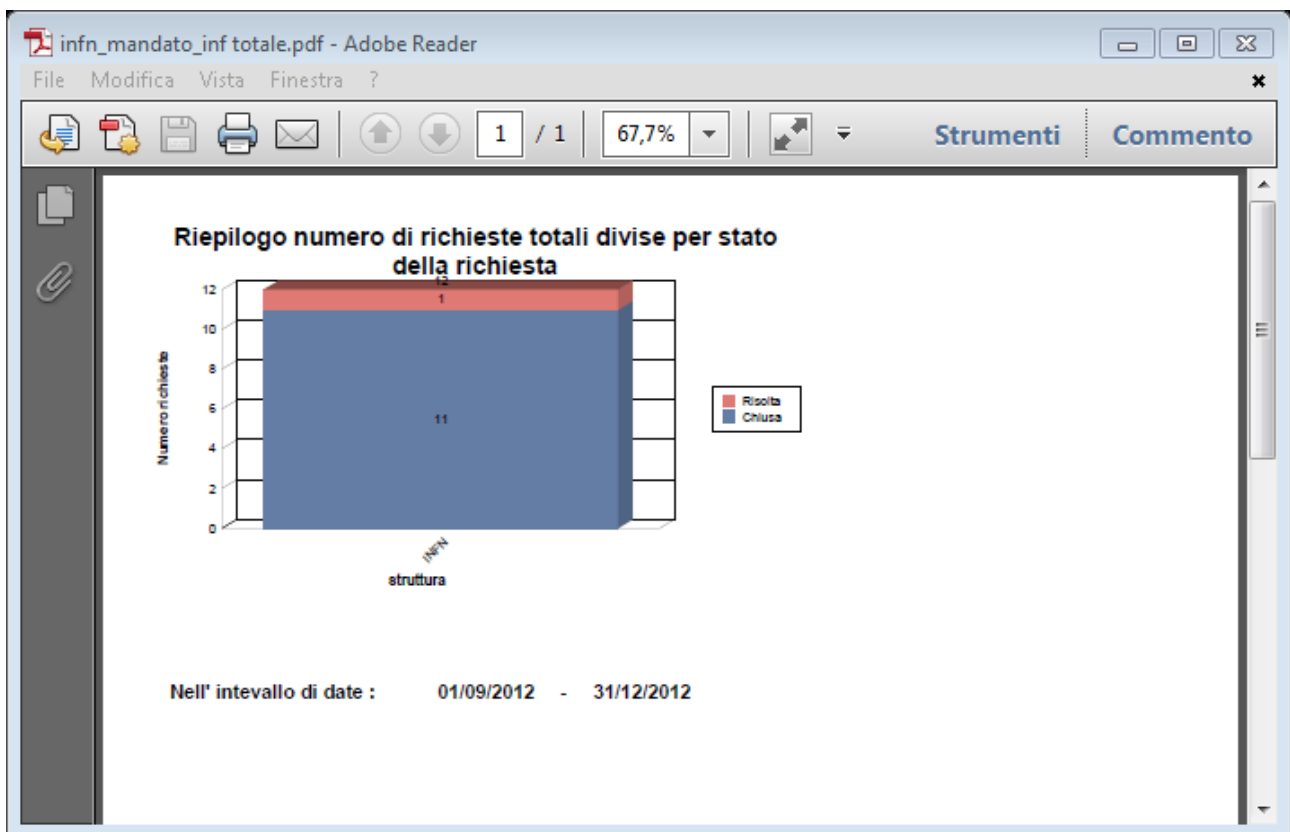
infn_mandato_inf totale.pdf - Adobe Reader

File Modifica Vista Finestra ?

1 / 1 67,7% Strumenti Commento

Riepilogo numero di richieste totali divise per stato della richiesta

12
10
8
6
4
2
0

Numero richieste

12
1
11

Risolta
Chiusa

INFN
struttura

Nell' intevallo di date : 01/09/2012 - 31/12/2012